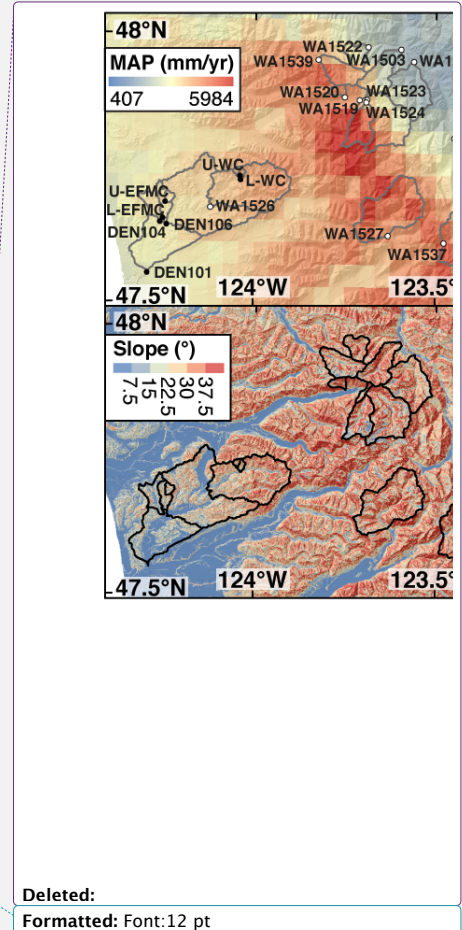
48°N
MAP (mm/yr)
407 5984
WA1522
WA1539
WA1503
WA1
WA1520
WA1523
WA1519
WA1524
U-WC
L-WC
U-EFMC
L-EFMC
WA1526
DEN104
DEN106
WA1527
WA1537
DEN101
47.5°N
124°W
123.5

48°N
Slope (°)
7.5
15
22.5
30
37.5
47.5°N
124°W
123.5

Deleted:
Formatted: Font:12 pt